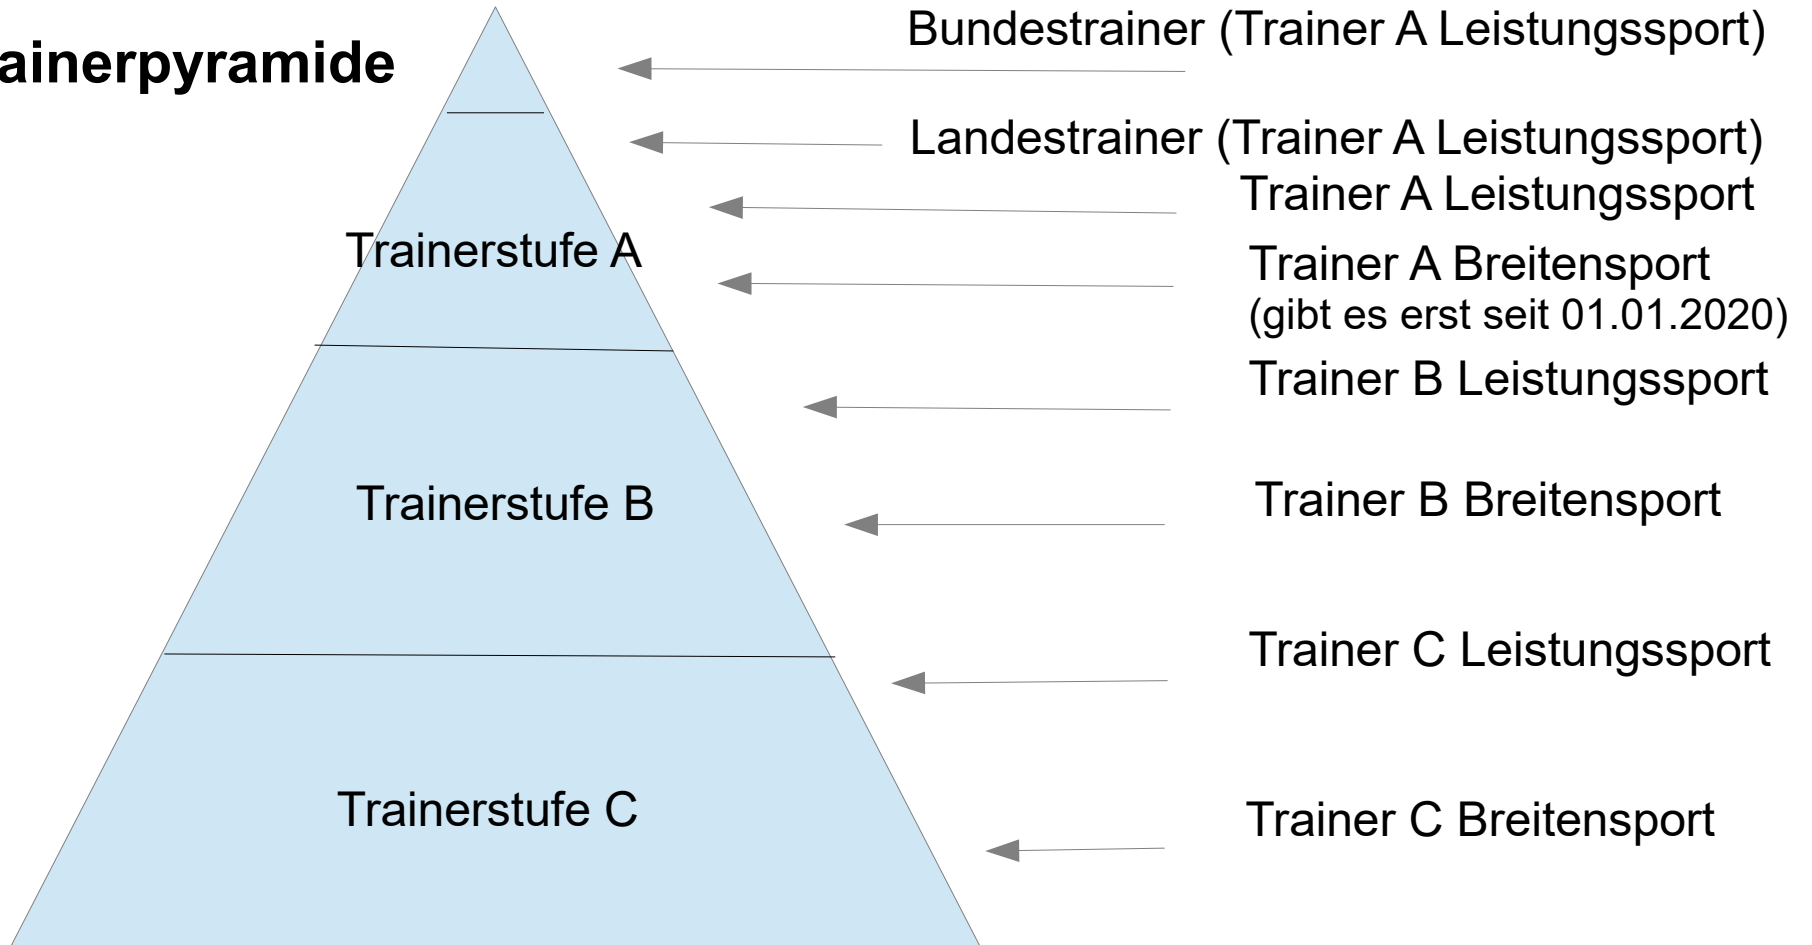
ainerpyramide

Bundestrainer (Trainer A Leistungssport)

Landestrainer (Trainer A Leistungssport)

Trainer A Leistungssport

Trainerstufe A

Trainer A Breitensport
(gibt es erst seit 01.01.2020)

Trainer B Leistungssport

Trainerstufe B

Trainer B Breitensport

Trainer C Leistungssport

Trainerstufe C

Trainer C Breitensport